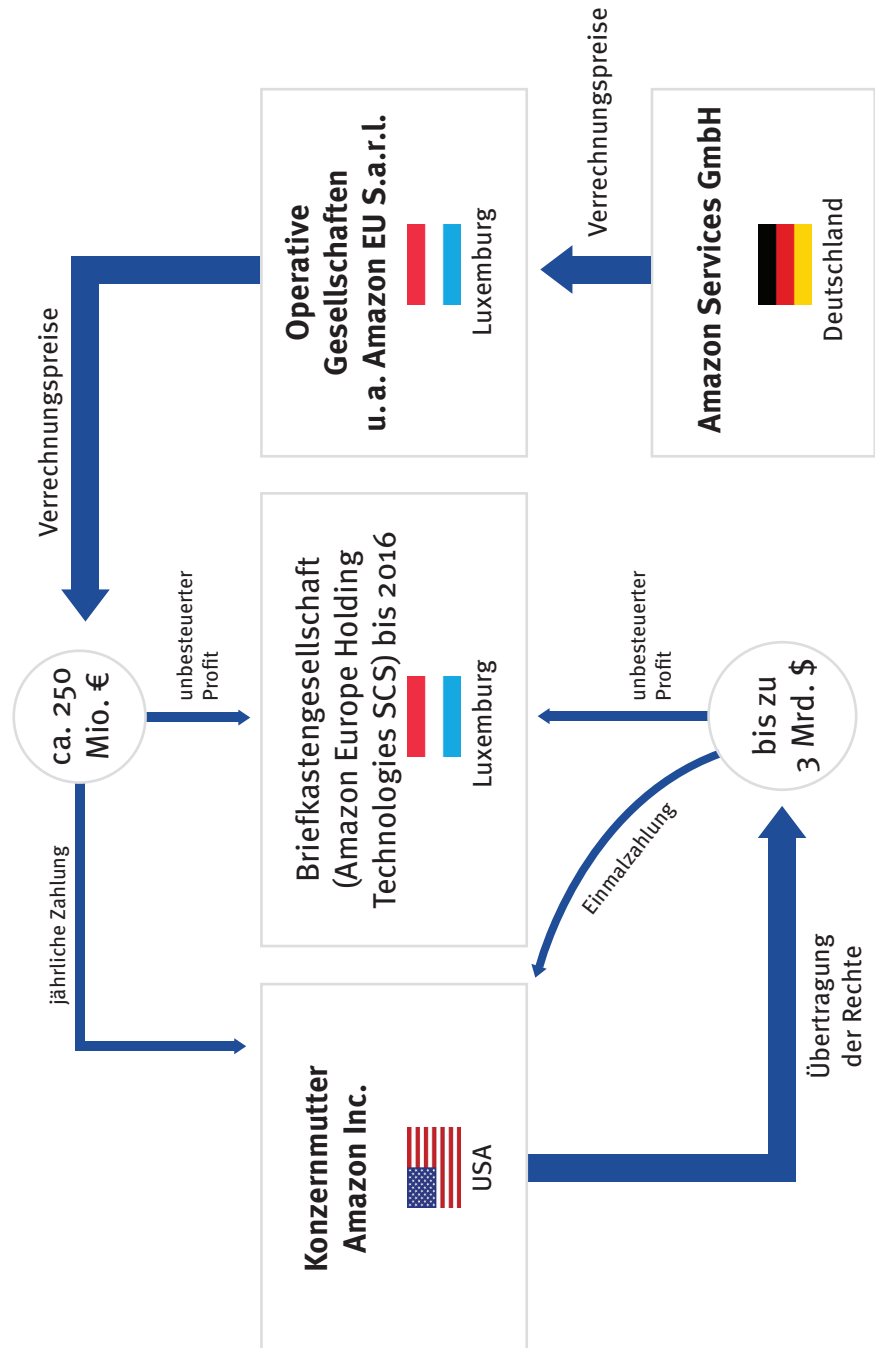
Verrechnungspreise

Operative Gesellschaften u. a. Amazon EU S.a.r.l.

Luxemburg

Verrechnungspreise

Amazon Services GmbH

Deutschland

ca. 250 Mio. €

unbesteuerter Profit

Briefkastengesellschaft (Amazon Europe Holding Technologies SCS) bis 2016

Luxemburg

unbesteuerter Profit

bis zu 3 Mrd. $

jährliche Zahlung

Einmalzahlung

Konzernmutter Amazon Inc.

USA

Übertragung der Rechte